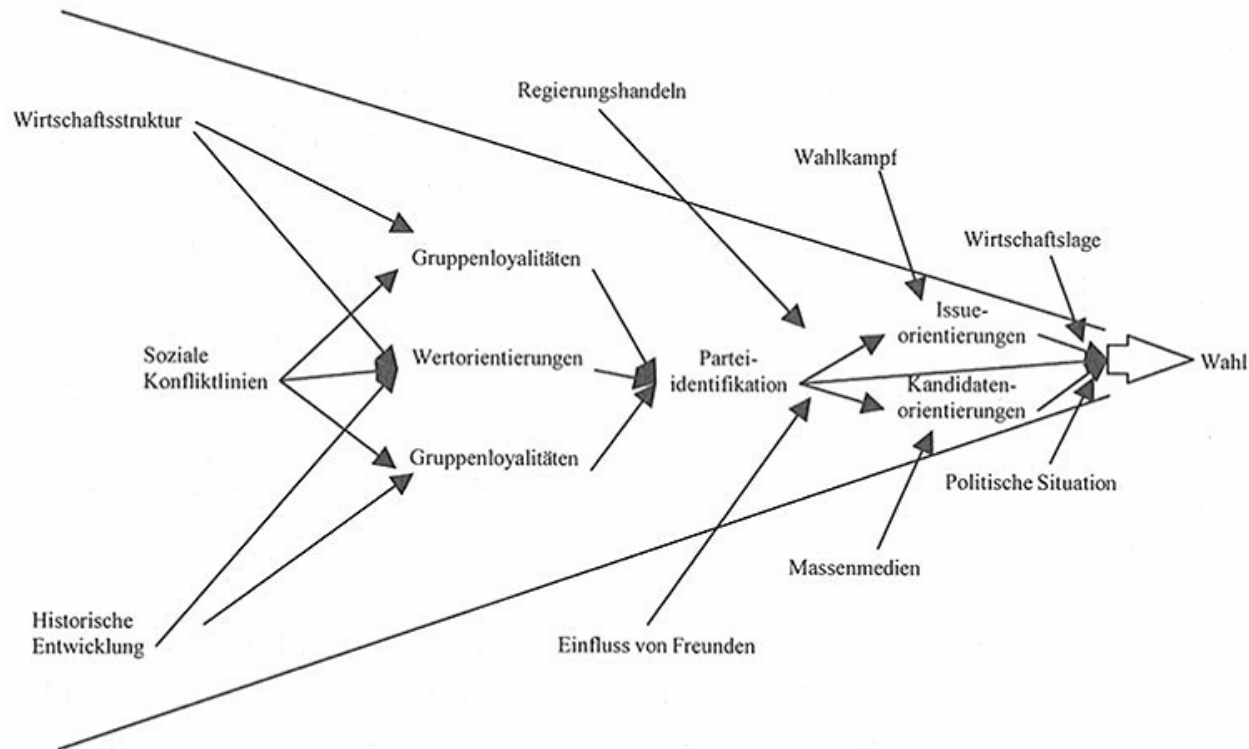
Regierungshandeln

Wirtschaftsstruktur

Wahlkampf

Wirtschaftslage

Gruppenloyalitäten

Issueorientierungen

Soziale Konfliktlinien

Wertorientierungen

Parteiidentifikation

Kandidatenorientierungen

Wahl

Gruppenloyalitäten

Politische Situation

Massenmedien

Historische Entwicklung

Einfluss von Freunden